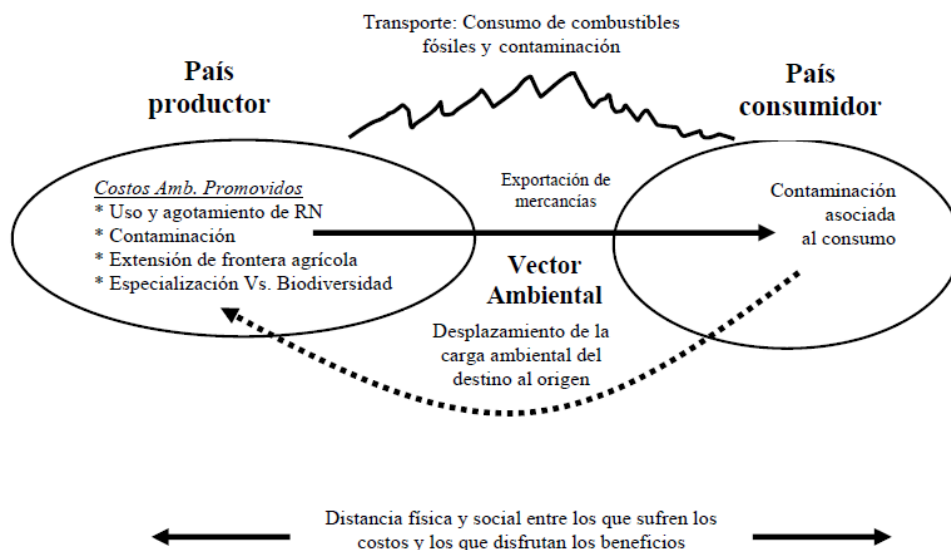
Transporte: Consumo de combustibles fósiles y contaminación

País productor

País consumidor

Costos Amb. Promovidos
* Uso y agotamiento de RN
* Contaminación
* Extensión de frontera agrícola
* Especialización Vs. Biodiversidad

Exportación de mercancías

Contaminación asociada al consumo

Vector Ambiental

Desplazamiento de la carga ambiental del destino al origen

Distancia física y social entre los que sufren los costos y los que disfrutan los beneficios